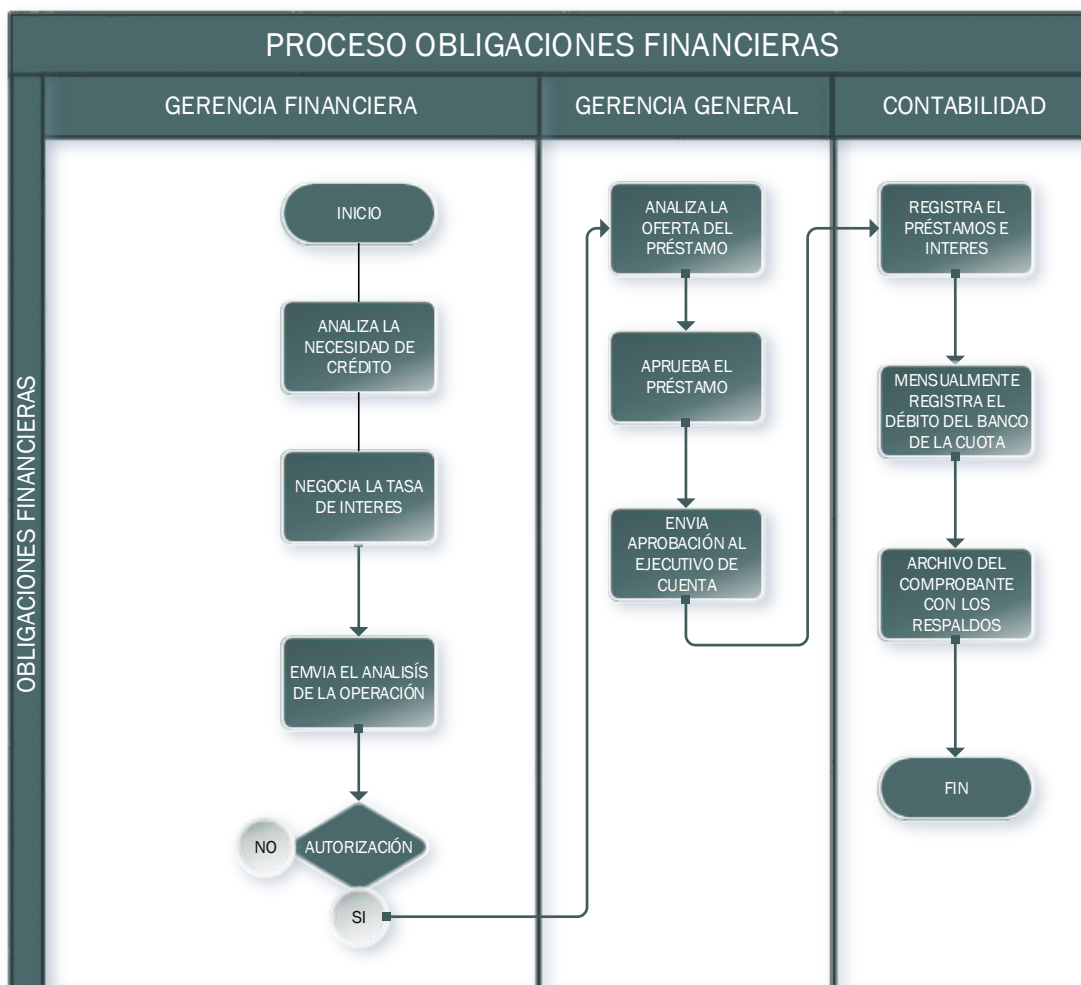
PROCESO OBLIGACIONES FINANCIERAS

OBLIGACIONES FINANCIERAS

GERENCIA FINANCIERA

INICIO

ANALIZA LA NECESIDAD DE CRÉDITO

NEGOCIA LA TASA DE INTERES

EMVIA EL ANALISÍS DE LA OPERACIÓN

NO

AUTORIZACIÓN

SI

GERENCIA GENERAL

ANALIZA LA OFERTA DEL PRÉSTAMO

APRUEBA EL PRÉSTAMO

ENVIA APROBACIÓN AL EJECUTIVO DE CUENTA

CONTABILIDAD

REGISTRA EL PRÉSTAMOS E INTERES

MENSUALMENTE REGISTRA EL DÉBITO DEL BANCO DE LA CUOTA

ARCHIVO DEL COMPROBANTE CON LOS RESPALDOS

FIN